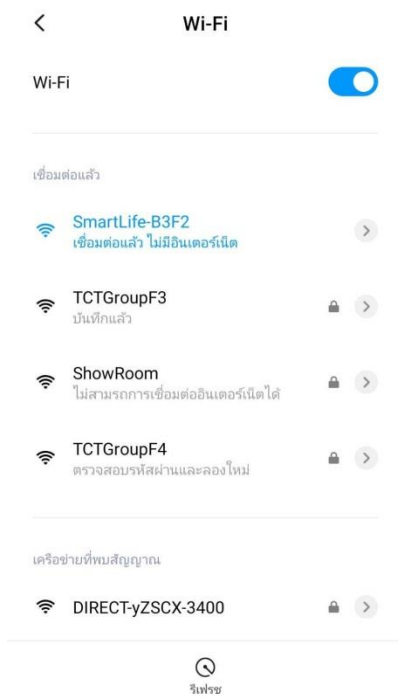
<

Wi-Fi

Wi-Fi

เชื่อมต่อแล้ว

SmartLife-B3F2
เชื่อมต่อแล้ว ไม่มีอินเตอร์เน็ต

TCTGroupF3
บันทึกแล้ว

ShowRoom
ไม่สามรถการเชื่อมต่ออินเตอร์เน็ตได้

TCTGroupF4
ตรวจสอบรหัสผ่านและลองใหม่

เครือข่ายที่พบสัญญาณ

DIRECT-yZSCX-3400

รีเฟรช